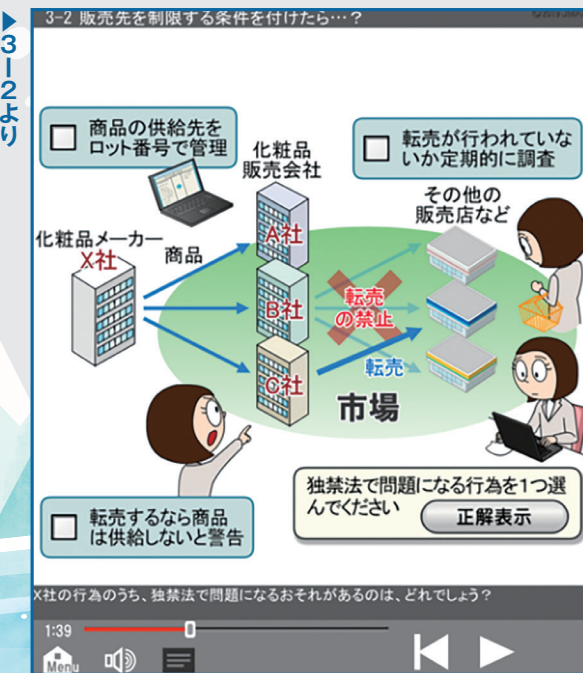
▶3-2より

3-2 販売先を制限する条件を付けたら…？

商品の供給先をロット番号で管理

化粧品販売会社

転売が行われていないか定期的に調査

その他の販売店など

化粧品メーカー
X社

商品

A社

B社

C社

転売の禁止

転売

市場

独禁法で問題になる行為を1つ選んでください

正解表示

転売するなら商品は供給しないと警告

X社の行為のうち、独禁法で問題になるおそれがあるのは、どれでしょう？

1:39

Menu